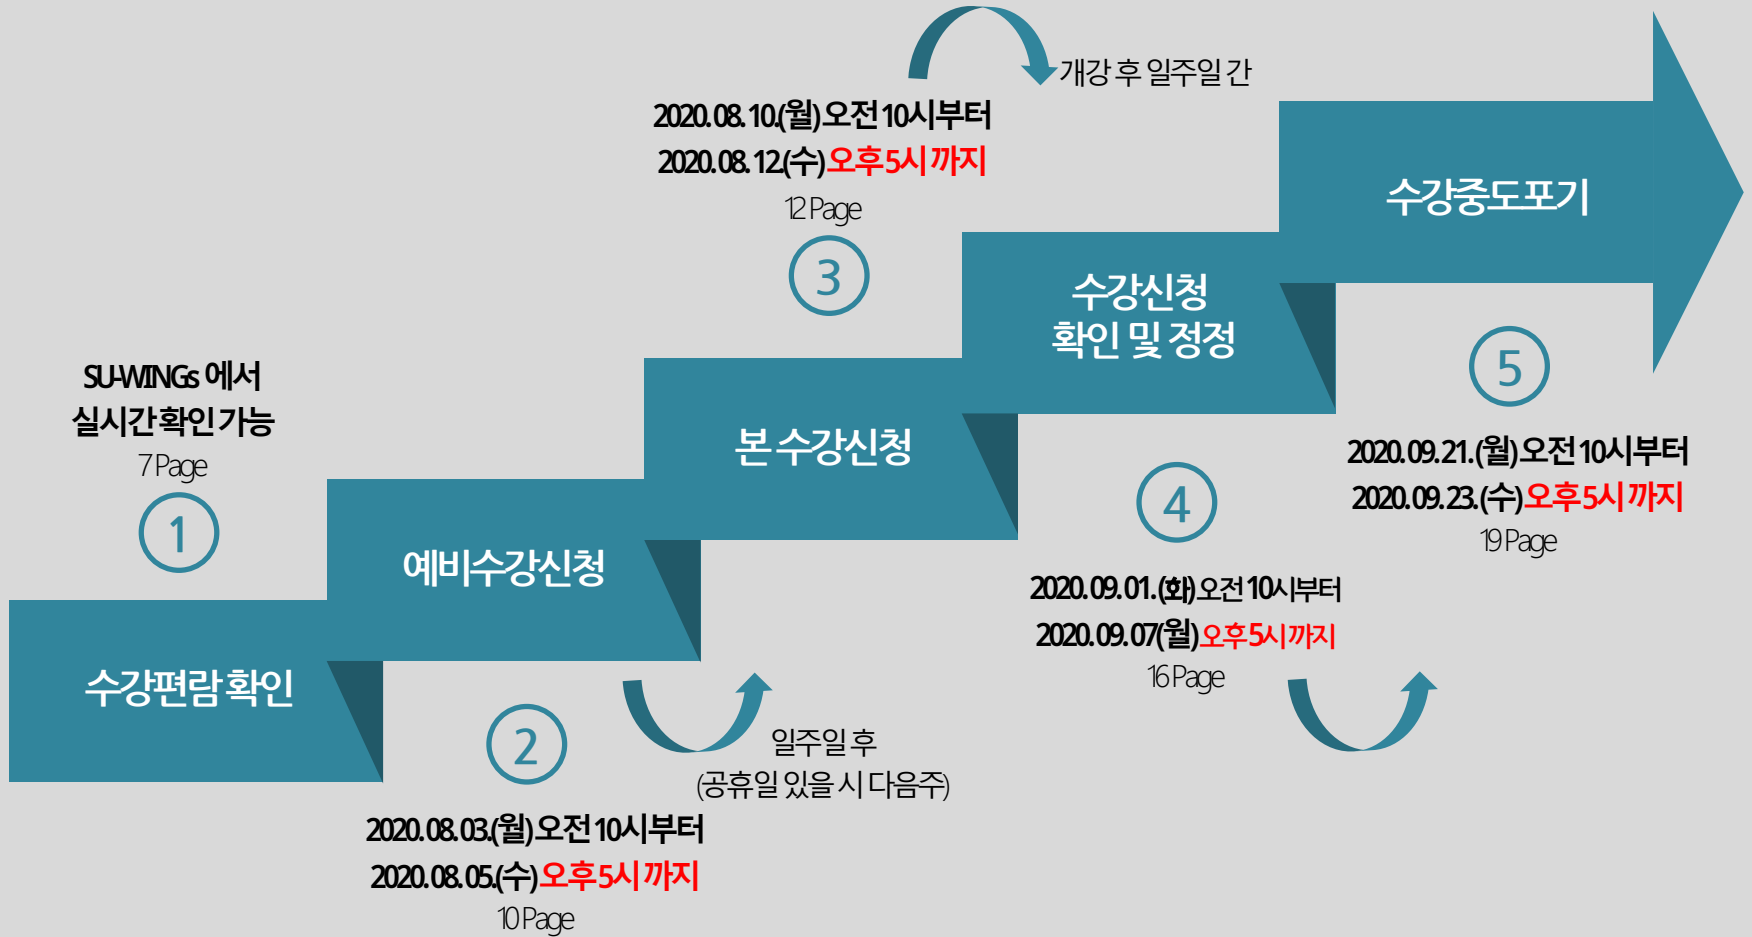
SU-WINGs 에서
실시간확인가능
7 Page

1

수강편람 확인

예비수강신청

2

2020.08.03.(월)오전 10시부터
2020.08.05.(수)오후5시까지
10 Page

일주일 후
(공휴일 있을 시 다음주)

본 수강신청

3

2020.08.10.(월)오전 10시부터
2020.08.12.(수)오후5시까지
12 Page

개강 후 일주일 간

수강신청
확인 및 정정

4

2020.09.01.(화)오전 10시부터
2020.09.07.(월)오후5시까지
16 Page

수강중도포기

5

2020.09.21.(월)오전 10시부터
2020.09.23.(수)오후5시까지
19 Page